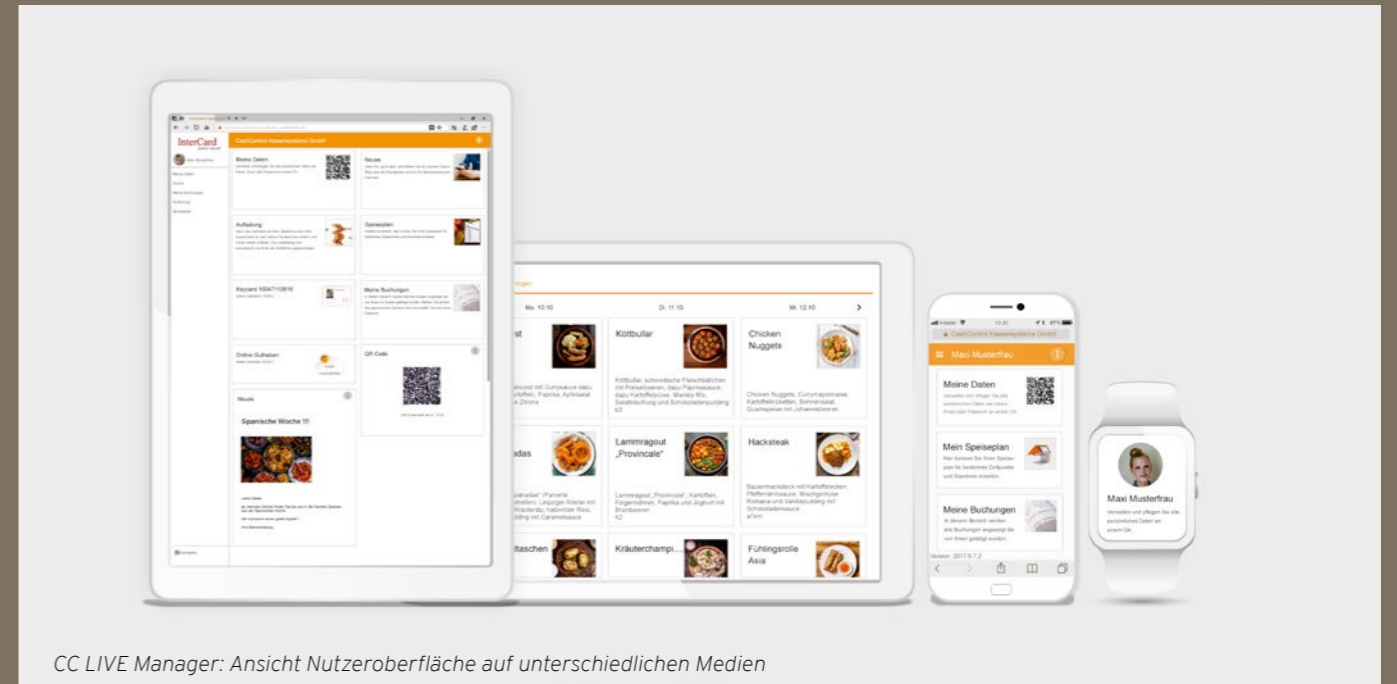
InterCard

CashControl Kassensysteme GmbH

Meine Daten

Neues

Aufladung

Speiseplan

Keycard 1004711061

Meine Buchungen

Online Guthaben

QR Code

Neues

Spanische Woche !!!

Mo. 10.10

Di. 11.10

Mi. 12.10

Köttbullar

Chicken Nuggets

Lammragout „Provincale"

Hacksteak

Kräuterchampi...

Fühlingsrolle Asia

CashControl Kassensysteme GmbH

Maxi Musterfrau

Meine Daten

Mein Speiseplan

Meine Buchungen

Version: 2017.0.7.2

Maxi Musterfrau

CC LIVE Manager: Ansicht Nutzeroberfläche auf unterschiedlichen Medien